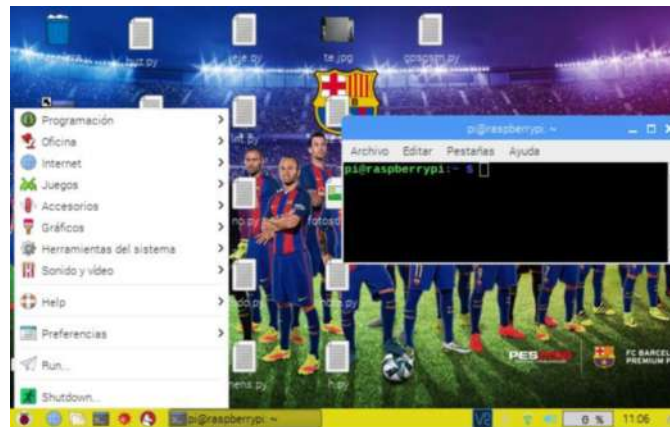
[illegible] buzz.py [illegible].py te.jpg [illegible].py

Programación
Oficina
Internet
Juegos
Accesorios
Gráficos
Herramientas del sistema
Sonido y vídeo
Help
Preferencias
Run...
Shutdown...

pi@raspberrypi: ~
Archivo Editar Pestañas Ayuda
pi@raspberrypi:~ $

PES
FC BARCEL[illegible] PREMIUM P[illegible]

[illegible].py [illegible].py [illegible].py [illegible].py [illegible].py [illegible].py h.py

pi@raspberrypi: ~
0 %
11:06